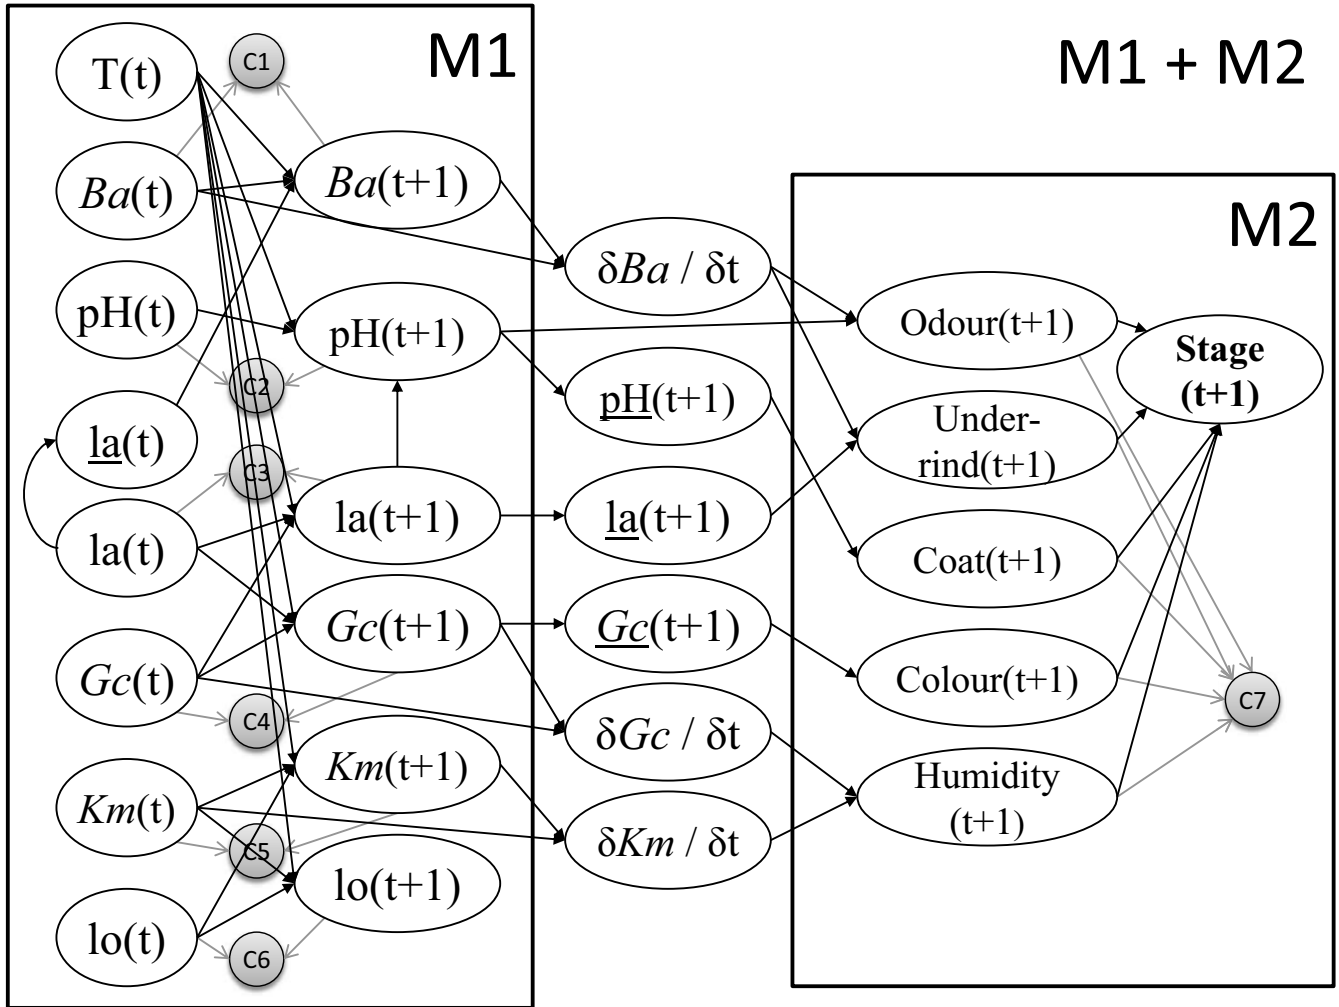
M1

M1 + M2

T(t)

C1

$Ba$(t)

$Ba$(t+1)

pH(t)

pH(t+1)

C2

$\underline{la}$(t)

C3

la(t)

la(t+1)

$Gc$(t)

$Gc$(t+1)

C4

$Km$(t)

$Km$(t+1)

C5

lo(t)

lo(t+1)

C6

$\delta Ba$ / $\delta$t

$\underline{pH}$(t+1)

$\underline{la}$(t+1)

$\underline{Gc}$(t+1)

$\delta Gc$ / $\delta$t

$\delta Km$ / $\delta$t

M2

Odour(t+1)

Under-rind(t+1)

Coat(t+1)

Colour(t+1)

Humidity (t+1)

**Stage (t+1)**

C7